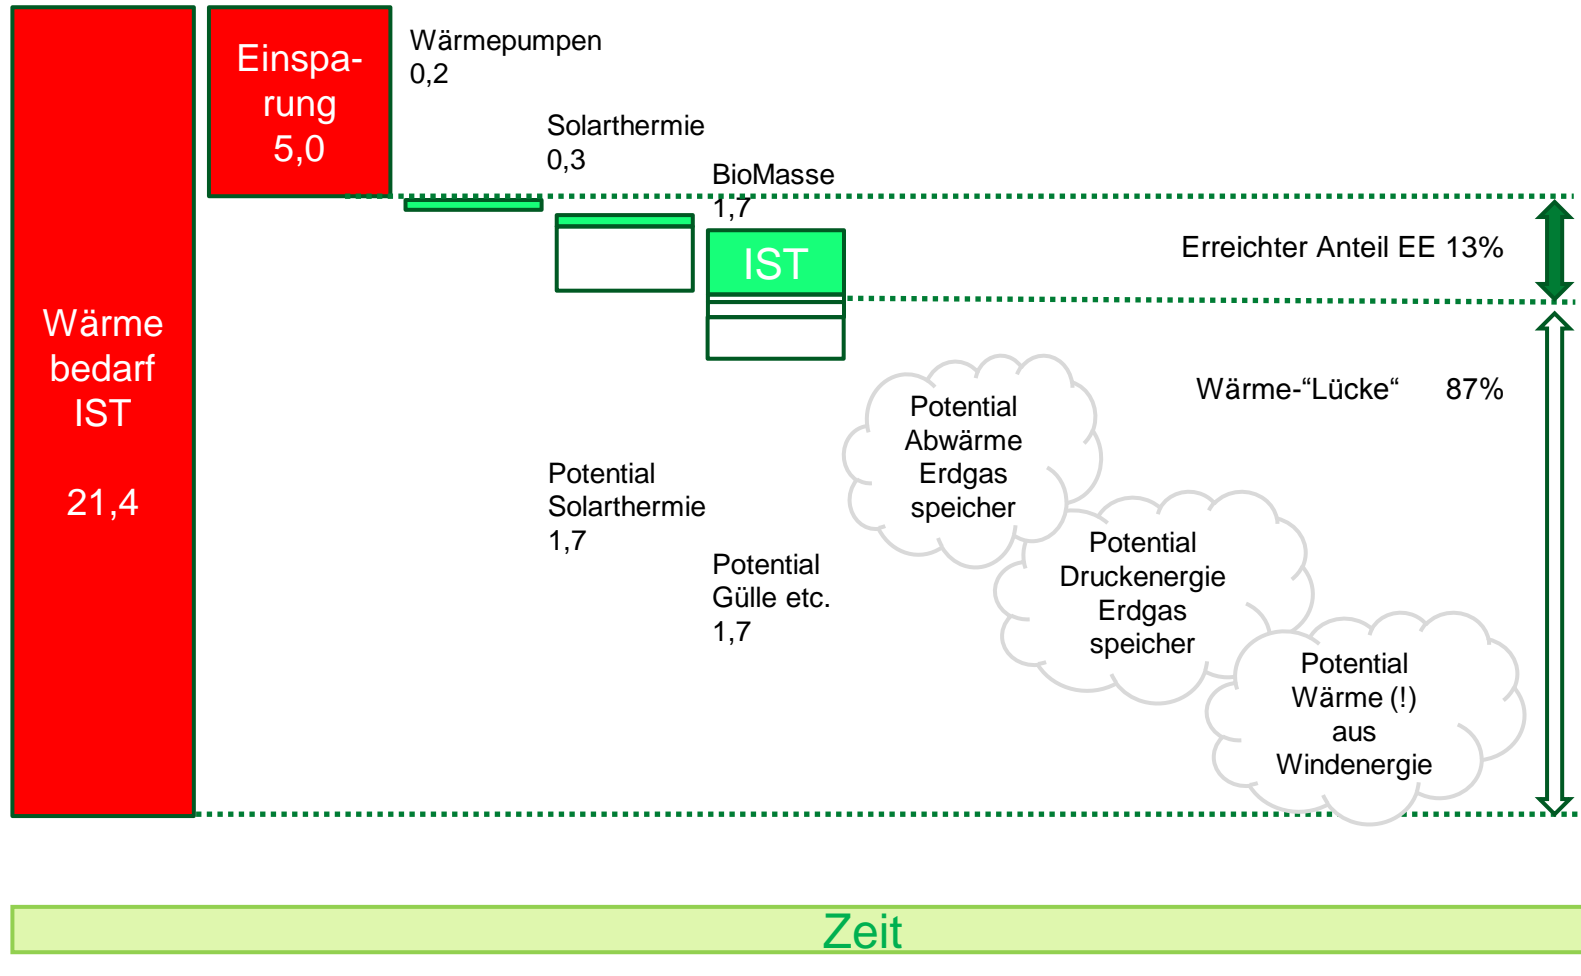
Wärme bedarf IST

21,4

Einspa-rung 5,0

Wärmepumpen 0,2

Solarthermie 0,3

BioMasse 1,7

IST

Erreichter Anteil EE 13%

Wärme-“Lücke“ 87%

Potential Abwärme Erdgas speicher

Potential Solarthermie 1,7

Potential Gülle etc. 1,7

Potential Druckenergie Erdgas speicher

Potential Wärme (!) aus Windenergie

Zeit